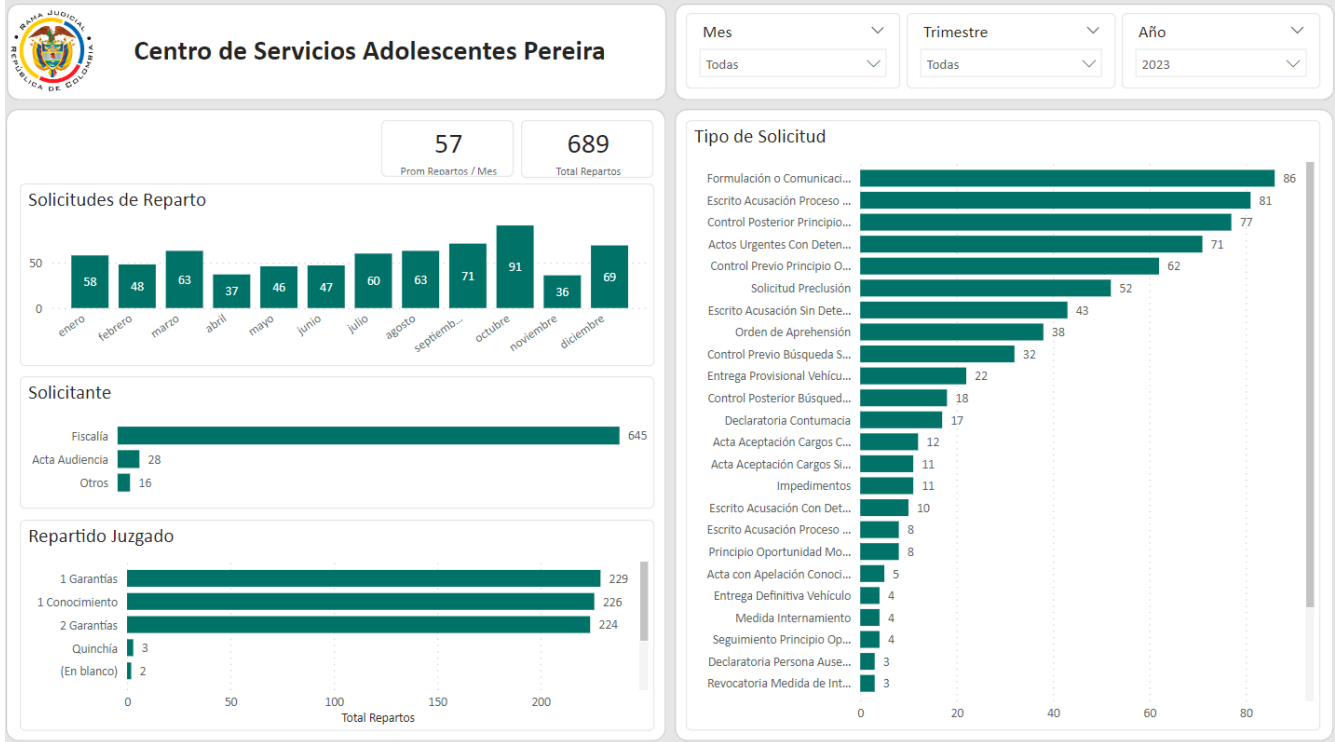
RAMA JUDICIAL
REPÚBLICA DE COLOMBIA

Centro de Servicios Adolescentes Pereira

Mes
Todas

Trimestre
Todas

Año
2023

57
Prom Repartos / Mes

689
Total Repartos

Solicitudes de Reparto

| Mes | Valor |
|---|---|
| enero | 58 |
| febrero | 48 |
| marzo | 63 |
| abril | 37 |
| mayo | 46 |
| junio | 47 |
| julio | 60 |
| agosto | 63 |
| septiemb... | 71 |
| octubre | 91 |
| noviembre | 36 |
| diciembre | 69 |

50
0

Solicitante

| Solicitante | Valor |
|---|---|
| Fiscalía | 645 |
| Acta Audiencia | 28 |
| Otros | 16 |

Repartido Juzgado

| Juzgado | Valor |
|---|---|
| 1 Garantías | 229 |
| 1 Conocimiento | 226 |
| 2 Garantías | 224 |
| Quinchía | 3 |
| (En blanco) | 2 |

0 50 100 150 200
Total Repartos

Tipo de Solicitud

| Tipo | Valor |
|---|---|
| Formulación o Comunicaci... | 86 |
| Escrito Acusación Proceso ... | 81 |
| Control Posterior Principio... | 77 |
| Actos Urgentes Con Deten... | 71 |
| Control Previo Principio O... | 62 |
| Solicitud Preclusión | 52 |
| Escrito Acusación Sin Dete... | 43 |
| Orden de Aprehensión | 38 |
| Control Previo Búsqueda S... | 32 |
| Entrega Provisional Vehícu... | 22 |
| Control Posterior Búsqued... | 18 |
| Declaratoria Contumacia | 17 |
| Acta Aceptación Cargos C... | 12 |
| Acta Aceptación Cargos Si... | 11 |
| Impedimentos | 11 |
| Escrito Acusación Con Dete... | 10 |
| Escrito Acusación Proceso ... | 8 |
| Principio Oportunidad Mo... | 8 |
| Acta con Apelación Conoci... | 5 |
| Entrega Definitiva Vehículo | 4 |
| Medida Internamiento | 4 |
| Seguimiento Principio Op... | 4 |
| Declaratoria Persona Ause... | 3 |
| Revocatoria Medida de Int... | 3 |

0 20 40 60 80